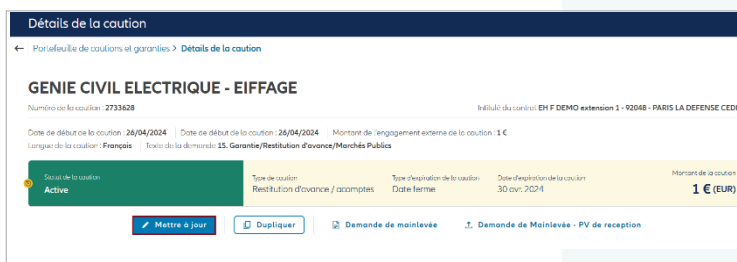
Détails de la caution

← Portefeuille de cautions et garanties > Détails de la caution

GENIE CIVIL ELECTRIQUE - EIFFAGE

Numéro de la caution : 2733628

Intitulé du contrat EH F DEMO extension 1 - 92048 - PARIS LA DEFENSE CED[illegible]

Date de début de la caution : 26/04/2024 | Date de début de la caution : 26/04/2024 | Montant de l'engagement externe de la caution : 1 €

Langue de la caution : Français | Texte de la demande 15. Garantie/Restitution d'avance/Marchés Publics

| Statut de la caution | Type de caution | Type d'expiration de la caution | Date d'expiration de la caution | Montant de la caution |
|---|---|---|---|---|
| Active | Restitution d'avance / acomptes | Date ferme | 30 avr. 2024 | 1 € (EUR) |

Mettre à jour | Dupliquer | Demande de mainlevée | Demande de Mainlevée - PV de reception